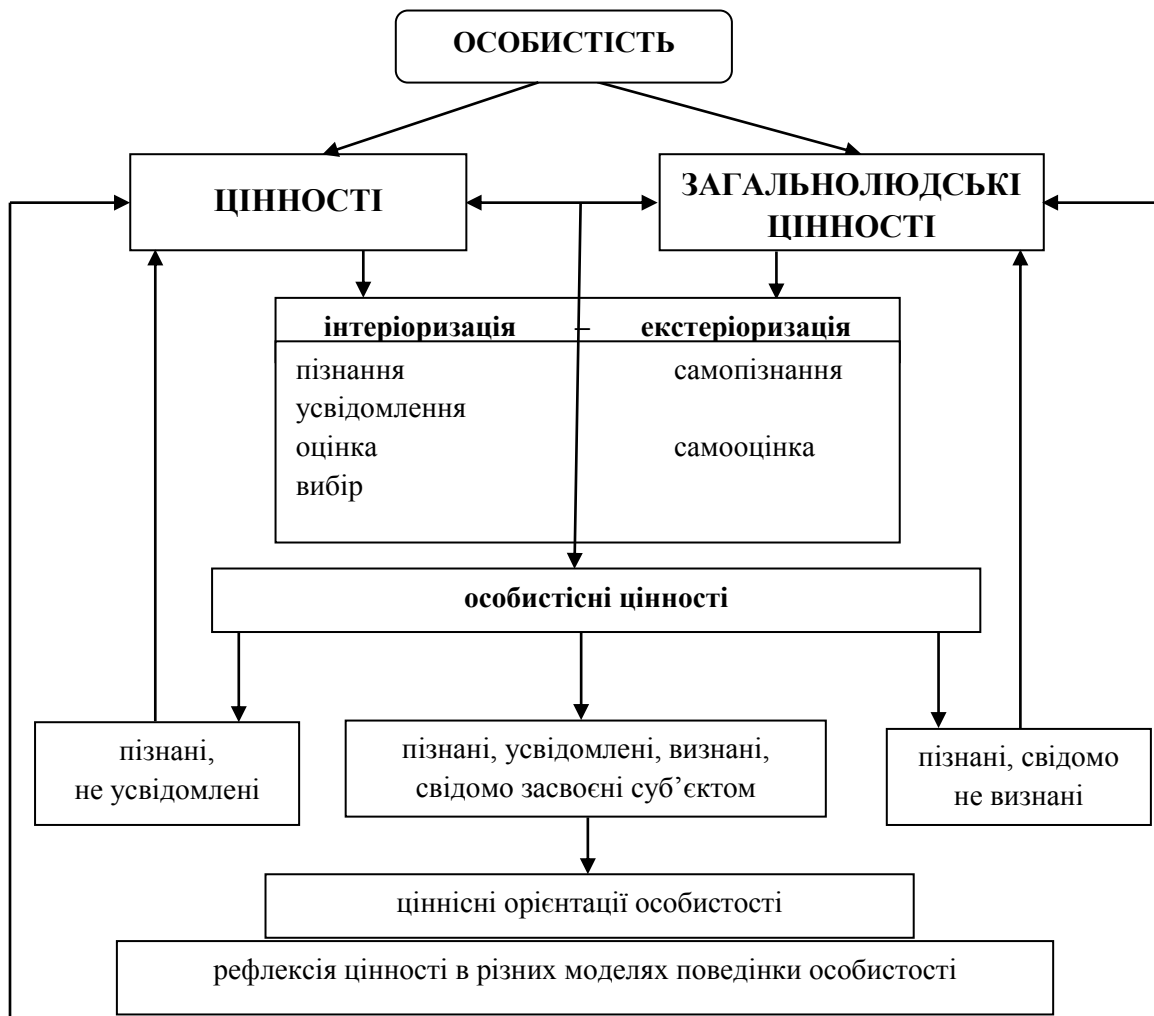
ОСОБИСТІСТЬ

ЦІННОСТІ

ЗАГАЛЬНОЛЮДСЬКІ ЦІННОСТІ

інтеріоризація – екстеріоризація

пізнання
усвідомлення
оцінка
вибір

самопізнання
самооцінка

особистісні цінності

пізнані, не усвідомлені

пізнані, усвідомлені, визнані, свідомо засвоєні суб'єктом

пізнані, свідомо не визнані

ціннісні орієнтації особистості

рефлексія цінності в різних моделях поведінки особистості